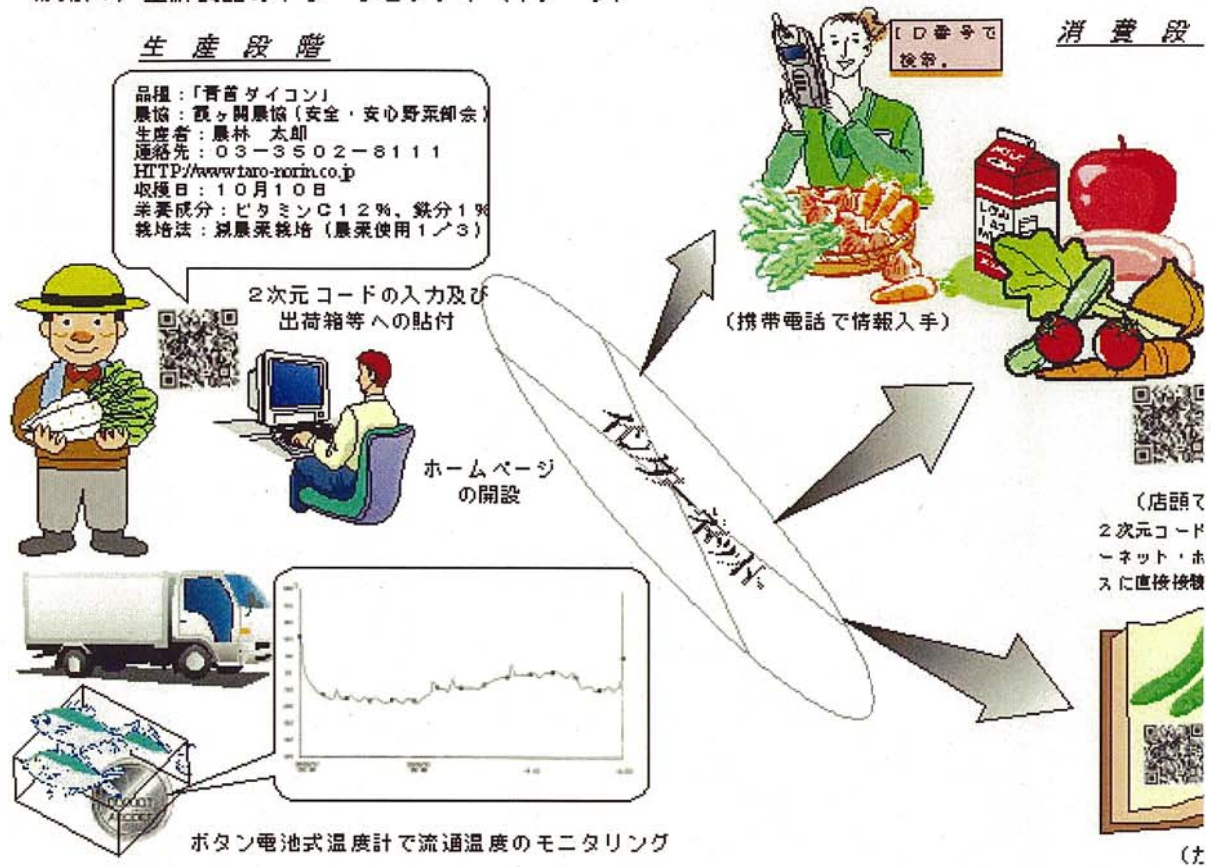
生 産 段 階

品種：「青首ダイコン」
農協：霞ヶ関農協（安全・安心野菜部会）
生産者：農林　太郎
連絡先：０３－３５０２－８１１１
HTTP://www.taro-norin.co.jp
収穫日：１０月１０日
栄養成分：ビタミンＣ１２％、鉄分１％
栽培法：減農薬栽培（農薬使用１／３）

２次元コードの入力及び出荷箱等への貼付

ホームページの開設

インターネット

ボタン電池式温度計で流通温度のモニタリング

消 費 段

ＩＤ番号で検索。

（携帯電話で情報入手）

（店頭て
２次元コード
ーネット・ホ
スに直接接続

（た